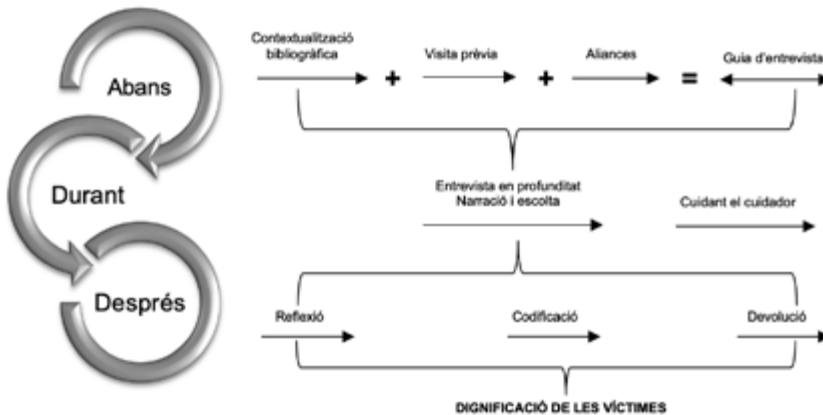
Abans

Durant

Després

Contextualització bibliogràfica + Visita prèvia + Aliances = Guia d'entrevista

Entrevista en profunditat
Narració i escolta

Cuidant el cuidador

Reflexió

Codificació

Devolució

DIGNIFICACIÓ DE LES VÍCTIMES